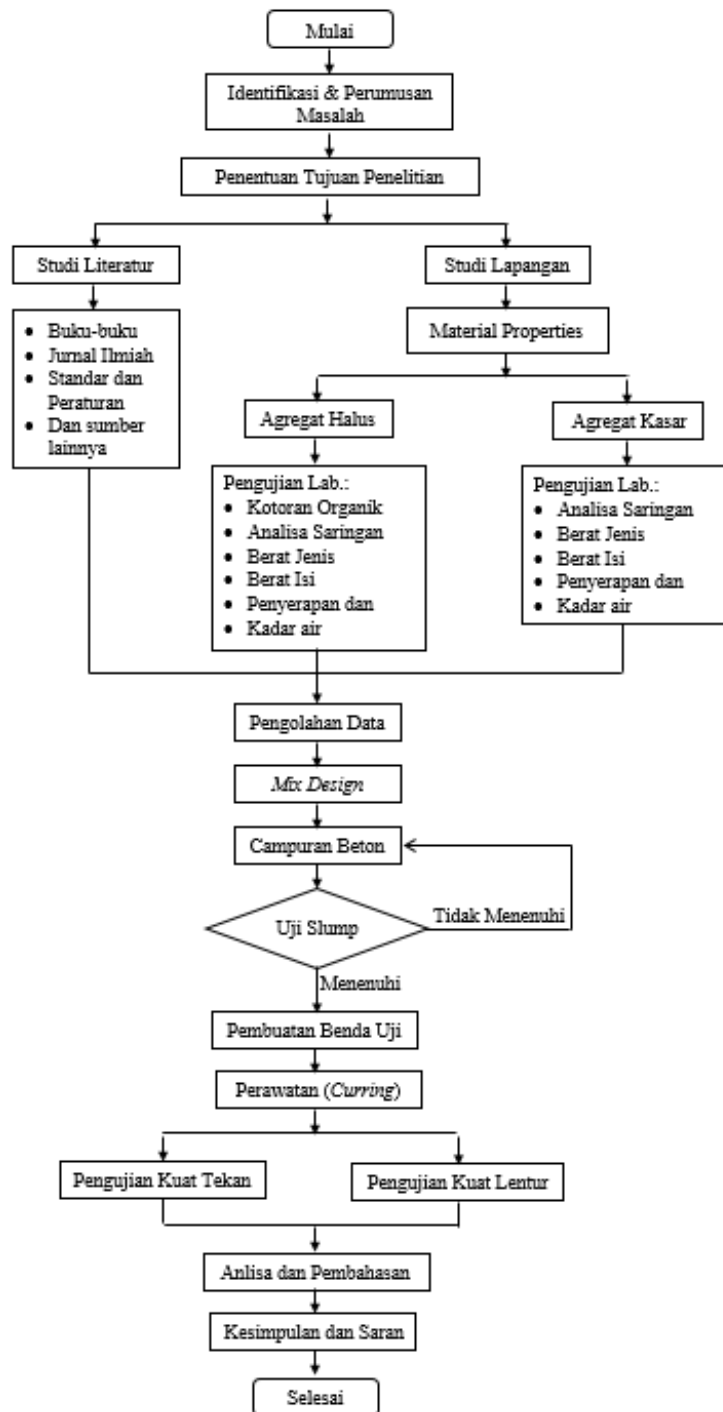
Mulai

Identifikasi & Perumusan Masalah

Penentuan Tujuan Penelitian

Studi Literatur

- Buku-buku
- Jurnal Ilmiah
- Standar dan Peraturan
- Dan sumber lainnya

Studi Lapangan

Material Properties

Agregat Halus

Pengujian Lab.:
- Kotoran Organik
- Analisa Saringan
- Berat Jenis
- Berat Isi
- Penyerapan dan
- Kadar air

Agregat Kasar

Pengujian Lab.:
- Analisa Saringan
- Berat Jenis
- Berat Isi
- Penyerapan dan
- Kadar air

Pengolahan Data

*Mix Design*

Campuran Beton

Uji Slump

Tidak Menenuhi

Menenuhi

Pembuatan Benda Uji

Perawatan (*Curring*)

Pengujian Kuat Tekan

Pengujian Kuat Lentur

Anlisa dan Pembahasan

Kesimpulan dan Saran

Selesai